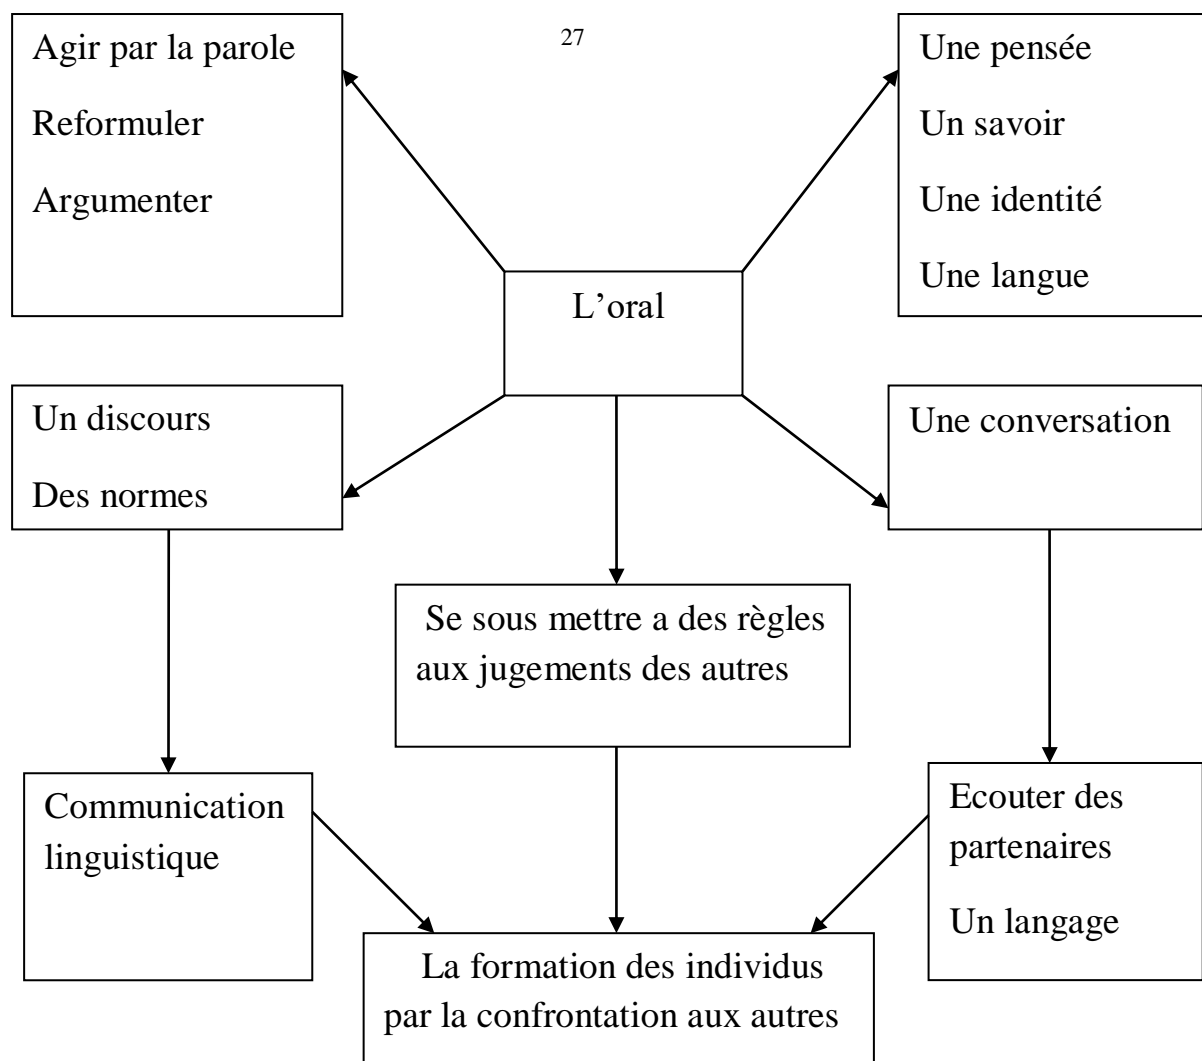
27

Agir par la parole

Reformuler

Argumenter

Une pensée

Un savoir

Une identité

Une langue

L’oral

Un discours

Des normes

Une conversation

Se sous mettre a des règles aux jugements des autres

Communication linguistique

Ecouter des partenaires

Un langage

La formation des individus par la confrontation aux autres